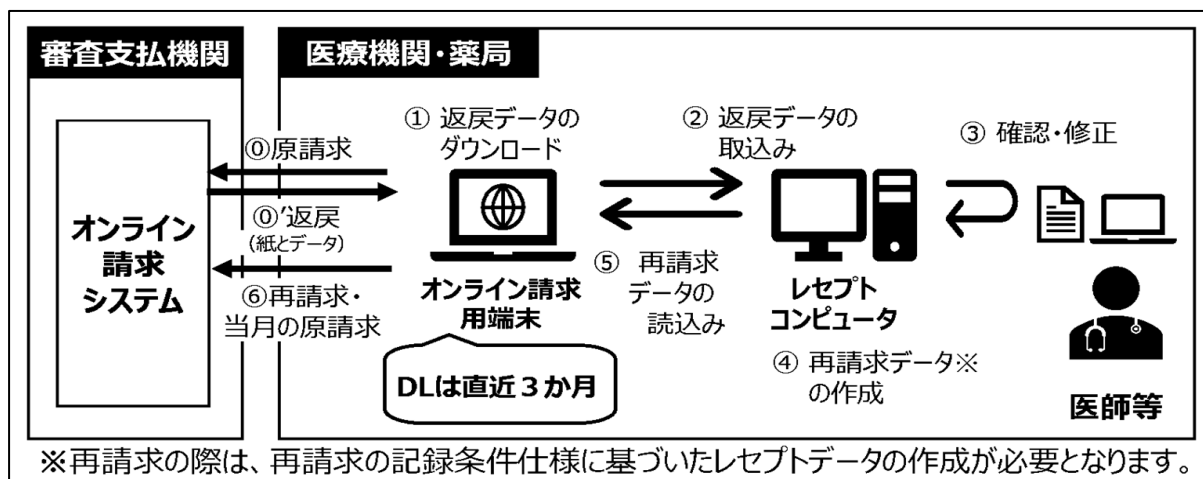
審査支払機関

オンライン請求システム

医療機関・薬局

⓪原請求

⓪'返戻
(紙とデータ)

⑥再請求・当月の原請求

① 返戻データのダウンロード

オンライン請求用端末

DLは直近３か月

② 返戻データの取込み

⑤ 再請求データの読込み

レセプトコンピュータ

④ 再請求データ※の作成

③ 確認・修正

医師等

※再請求の際は、再請求の記録条件仕様に基づいたレセプトデータの作成が必要となります。